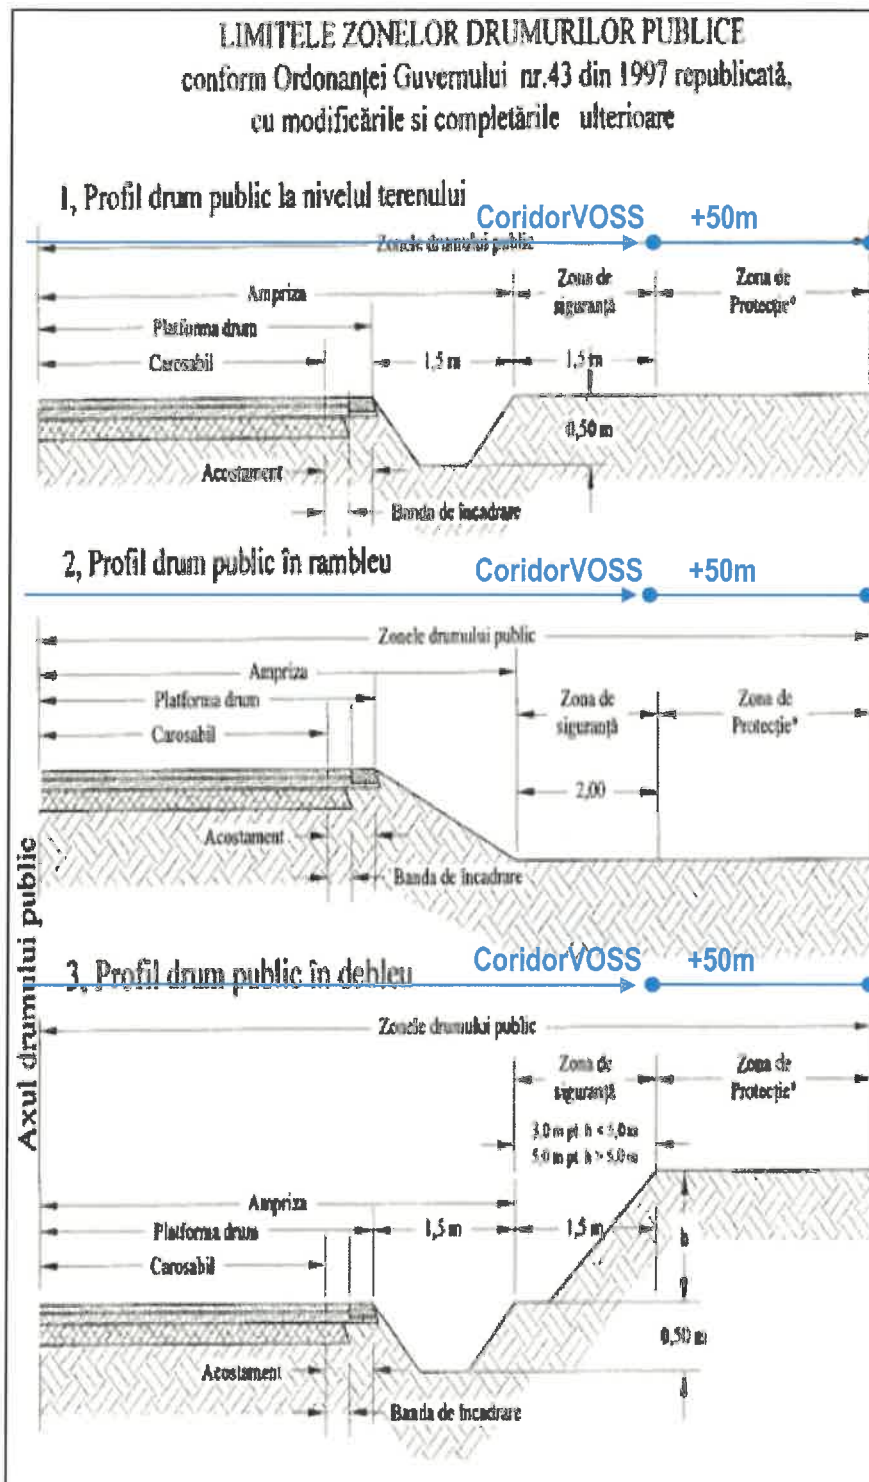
LIMITELE ZONELOR DRUMURILOR PUBLICE
conform Ordonanței Guvernului nr.43 din 1997 republicată, cu modificările si completările ulterioare

1, Profil drum public la nivelul terenului

CoridorVOSS +50m

Zonele drumului public

Ampriza

Zona de siguranță

Zona de Protecție*

Platforma drum

Carosabil

1,5 m

1,5 m

0,50 m

Acostament

Banda de încadrare

2, Profil drum public în rambleu

CoridorVOSS +50m

Zonele drumului public

Ampriza

Platforma drum

Carosabil

Zona de siguranță

Zona de Protecție*

2,00

Acostament

Banda de încadrare

Axul drumului public

3, Profil drum public în debleu

CoridorVOSS +50m

Zonele drumului public

Zona de siguranță

Zona de Protecție*

3,0 m pt. h < 5,0 m
5,0 m pt. h > 5,0 m

Ampriza

Platforma drum

1,5 m

1,5 m

h

Carosabil

0,50 m

Acostament

Banda de încadrare